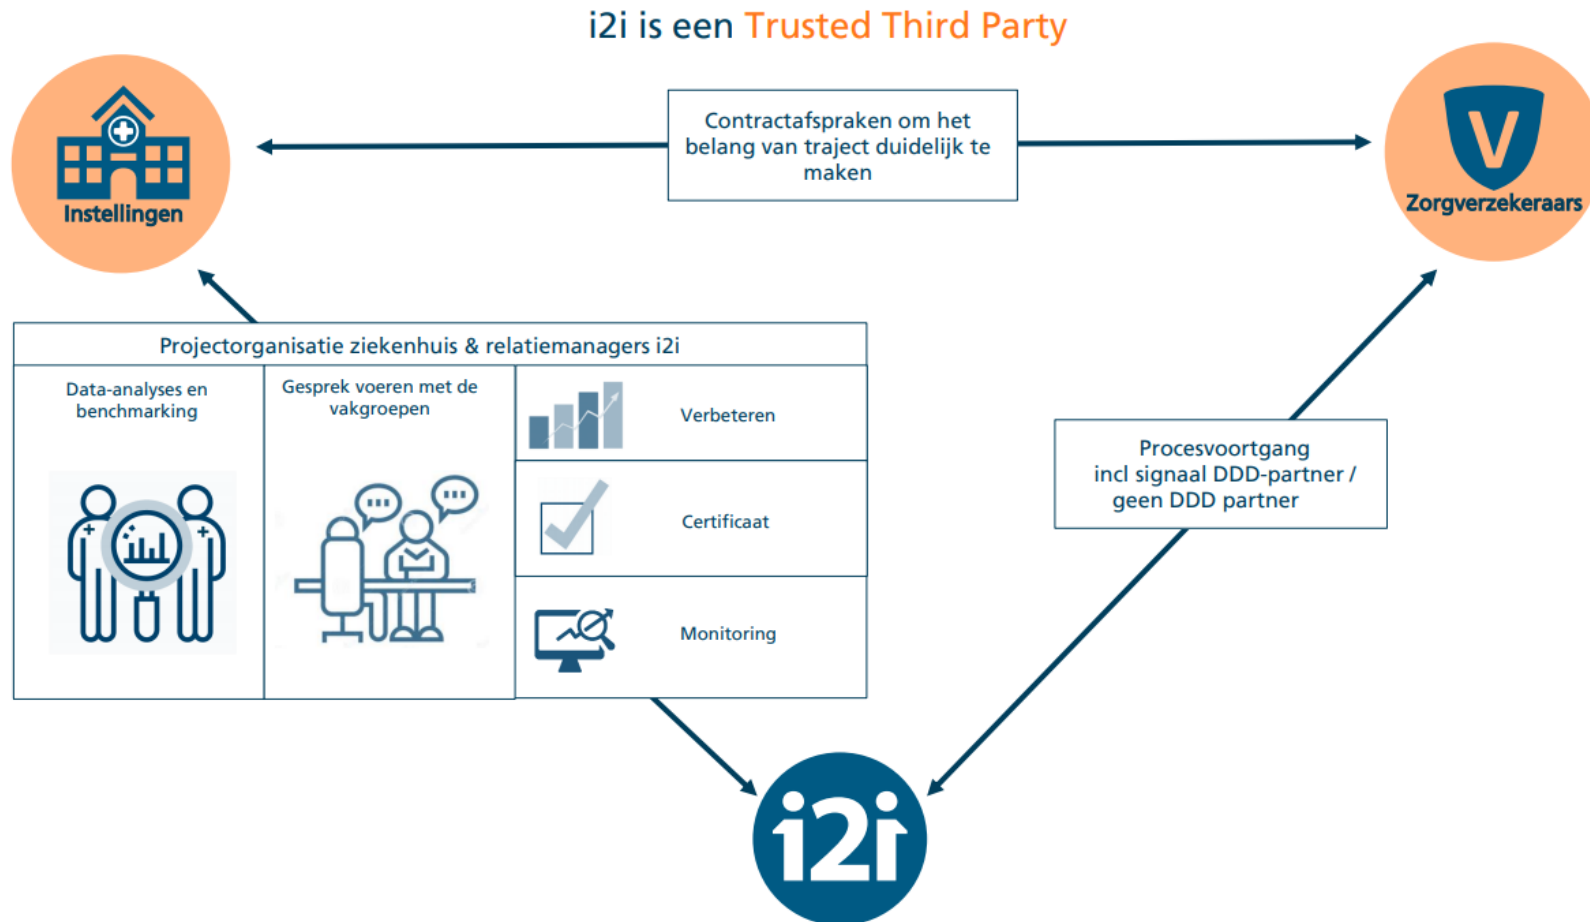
i2i is een Trusted Third Party

Instellingen

Contractafspraken om het belang van traject duidelijk te maken

V

Zorgverzekeraars

Projectorganisatie ziekenhuis & relatiemanagers i2i

Data-analyses en benchmarking

Gesprek voeren met de vakgroepen

Verbeteren

Certificaat

Monitoring

Procesvoortgang
incl signaal DDD-partner / geen DDD partner

i2i